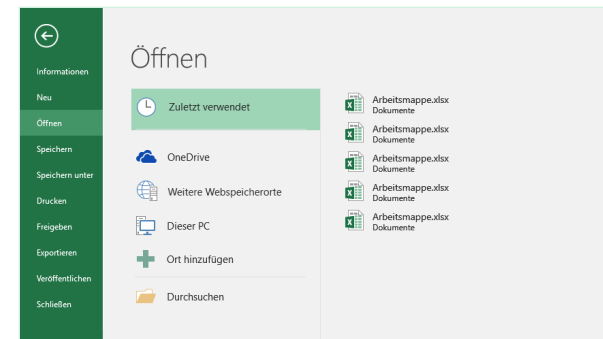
Informationen
Neu
Öffnen
Speichern
Speichern unter
Drucken
Freigeben
Exportieren
Veröffentlichen
Schließen

Öffnen

Zuletzt verwendet
OneDrive
Weitere Webspeicherorte
Dieser PC
Ort hinzufügen
Durchsuchen

Arbeitsmappe.xlsx
Dokumente
Arbeitsmappe.xlsx
Dokumente
Arbeitsmappe.xlsx
Dokumente
Arbeitsmappe.xlsx
Dokumente
Arbeitsmappe.xlsx
Dokumente